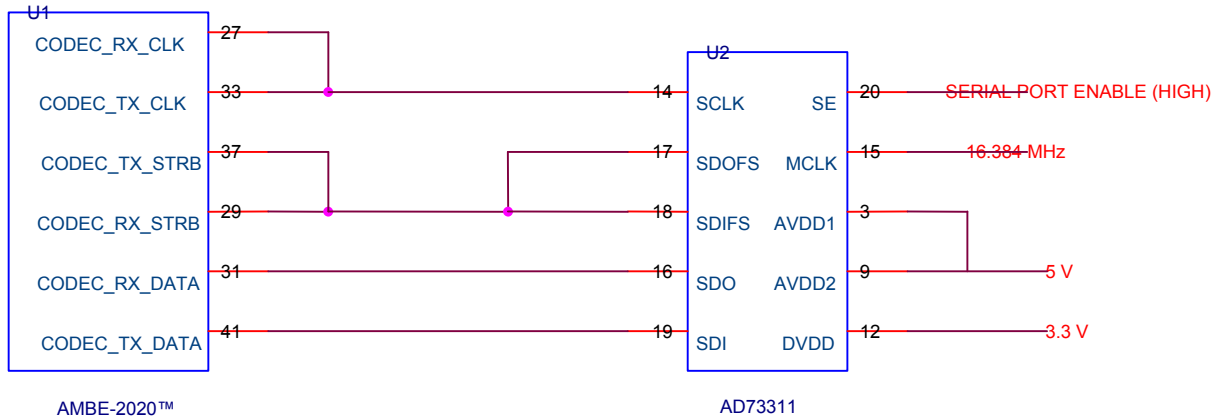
U1

CODEC_RX_CLK 27
CODEC_TX_CLK 33
CODEC_TX_STRB 37
CODEC_RX_STRB 29
CODEC_RX_DATA 31
CODEC_TX_DATA 41

AMBE-2020™

U2

14 SCLK
17 SDOFS
18 SDIFS
16 SDO
19 SDI

SE 20
MCLK 15
AVDD1 3
AVDD2 9
DVDD 12

AD73311

SERIAL PORT ENABLE (HIGH)
16.384 MHz
5 V
3.3 V